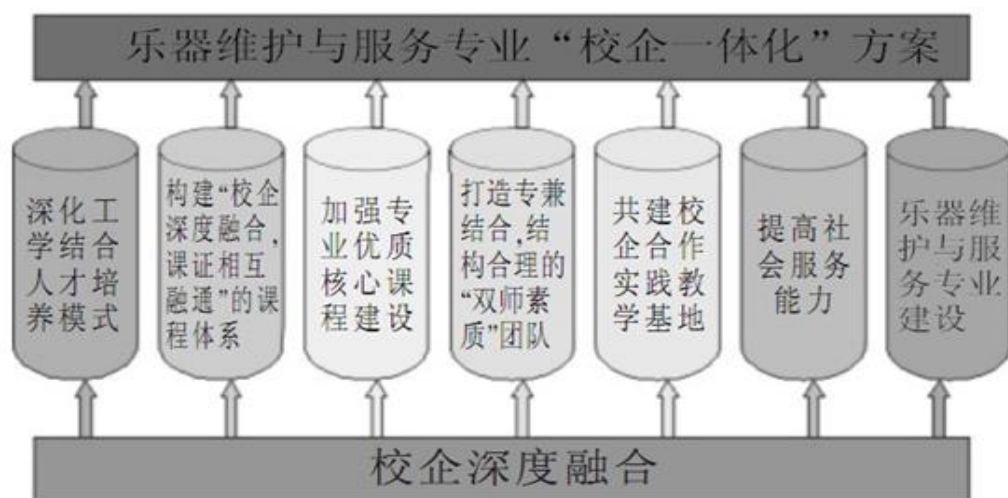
乐器维护与服务专业“校企一体化”方案

深化工学结合人才培养模式

构建“校企深度融合，课证相互融通”的课程体系

加强专业优质核心课程建设

打造专兼结合，结构合理的“双师素质”团队

共建校企合作实践教学基地

提高社会服务能力

乐器维护与服务专业建设

校企深度融合